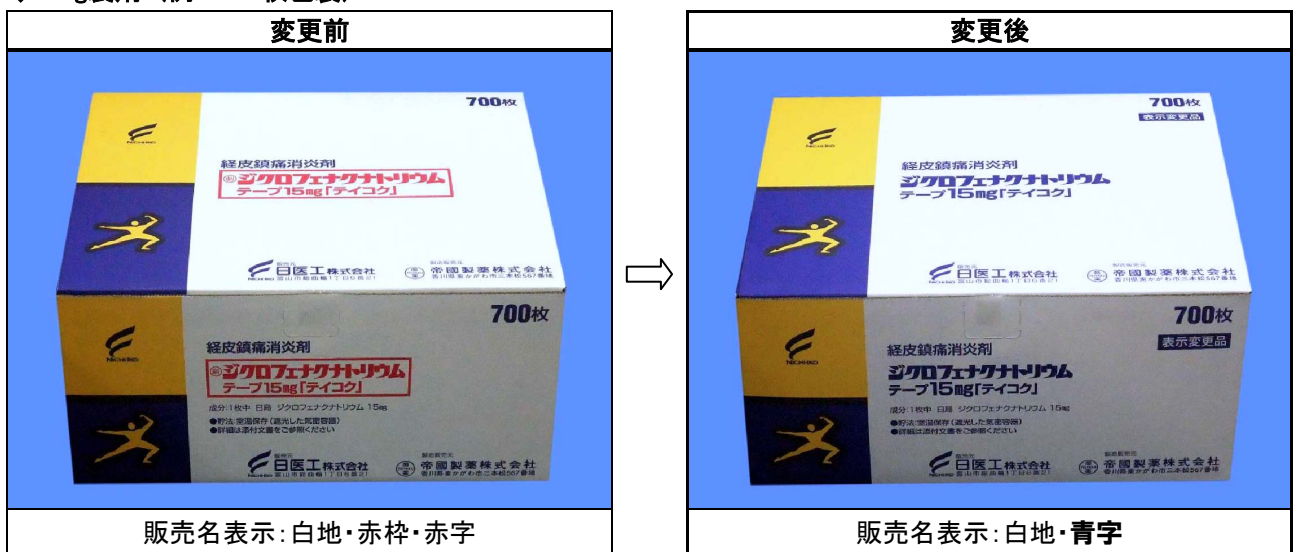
変更前

700枚

経皮鎮痛消炎剤
㊗ジクロフェナクナトリウム
テープ15mg「テイコク」

日医工株式会社
帝國製薬株式会社

700枚

経皮鎮痛消炎剤
㊗ジクロフェナクナトリウム
テープ15mg「テイコク」

成分:1枚中 日局 ジクロフェナクナトリウム 15mg
●貯法:室温保存(遮光した気密容器)
●詳細は添付文書をご参照ください

日医工株式会社
帝國製薬株式会社

販売名表示:白地・赤枠・赤字

⇨

変更後

700枚
表示変更品

経皮鎮痛消炎剤
ジクロフェナクナトリウム
テープ15mg「テイコク」

日医工株式会社
帝國製薬株式会社

700枚
表示変更品

経皮鎮痛消炎剤
ジクロフェナクナトリウム
テープ15mg「テイコク」

成分:1枚中 日局 ジクロフェナクナトリウム 15mg
●貯法:室温保存(遮光した気密容器)
●詳細は添付文書をご参照ください

日医工株式会社
帝國製薬株式会社

販売名表示:白地・青字